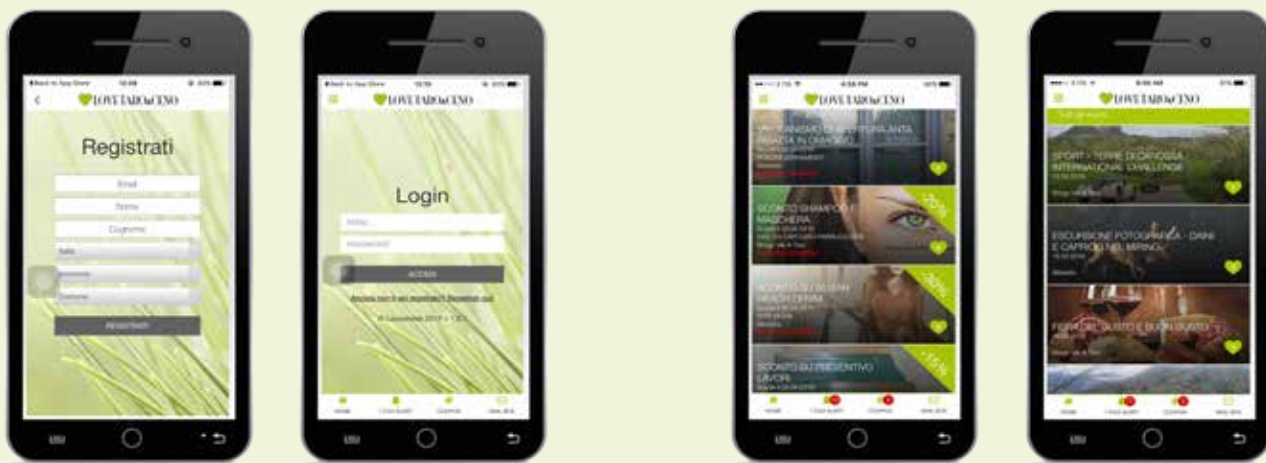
LOVETARO&CENO

Registrati

Email

Nome

Cognome

REGISTRATI

LOVETARO&CENO

Login

ACCEDI

LOVETARO&CENO

SCONTO SHAMPOO E MASCHERA

-20%

SCONTO SU SEBAN HEALTH DENIM

-30%

SCONTO SU PREVENTIVO LAVORI

-15%

LOVETARO&CENO

SPORT - TERRE DI CANOSSA INTERNATIONAL CHALLENGE

ESCURSIONE FOTOGRAFICA - DAINI E CAPRIOLI NEL MIRINO

FIERA DEL GUSTO E BUON GUSTO